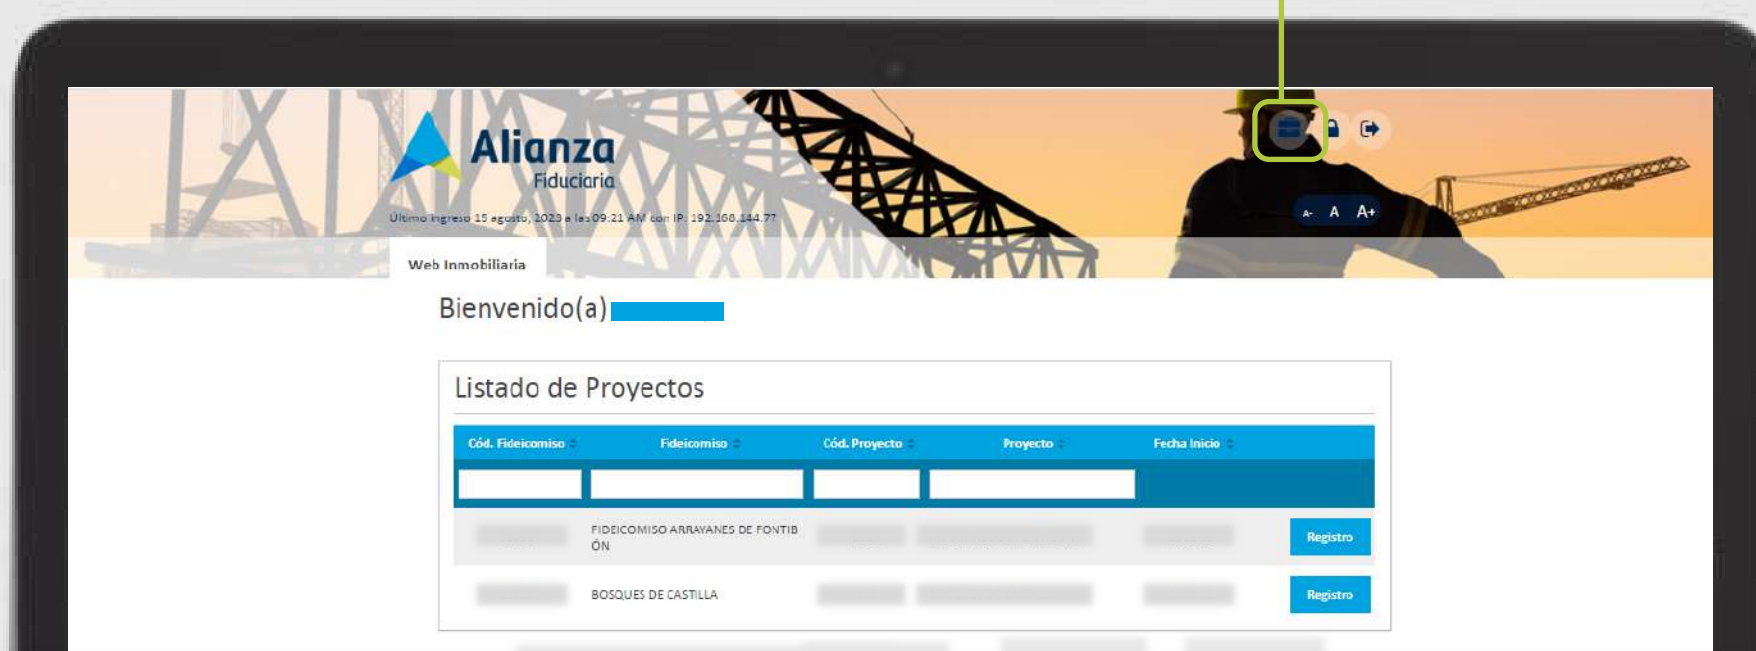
Alianza
Fiduciaria

Último ingreso 15 agosto, 2023 a las 09:21 AM con IP: 192.168.144.77

A- A A+

Web Inmobiliaria

Bienvenido(a)

Listado de Proyectos

| Cód. Fideicomiso | Fideicomiso | Cód. Proyecto | Proyecto | Fecha Inicio | |
|---|---|---|---|---|---|
| | | | | | |
| | FIDEICOMISO ARRAYANES DE FONTIBÓN | | | | Registro |
| | BOSQUES DE CASTILLA | | | | Registro |